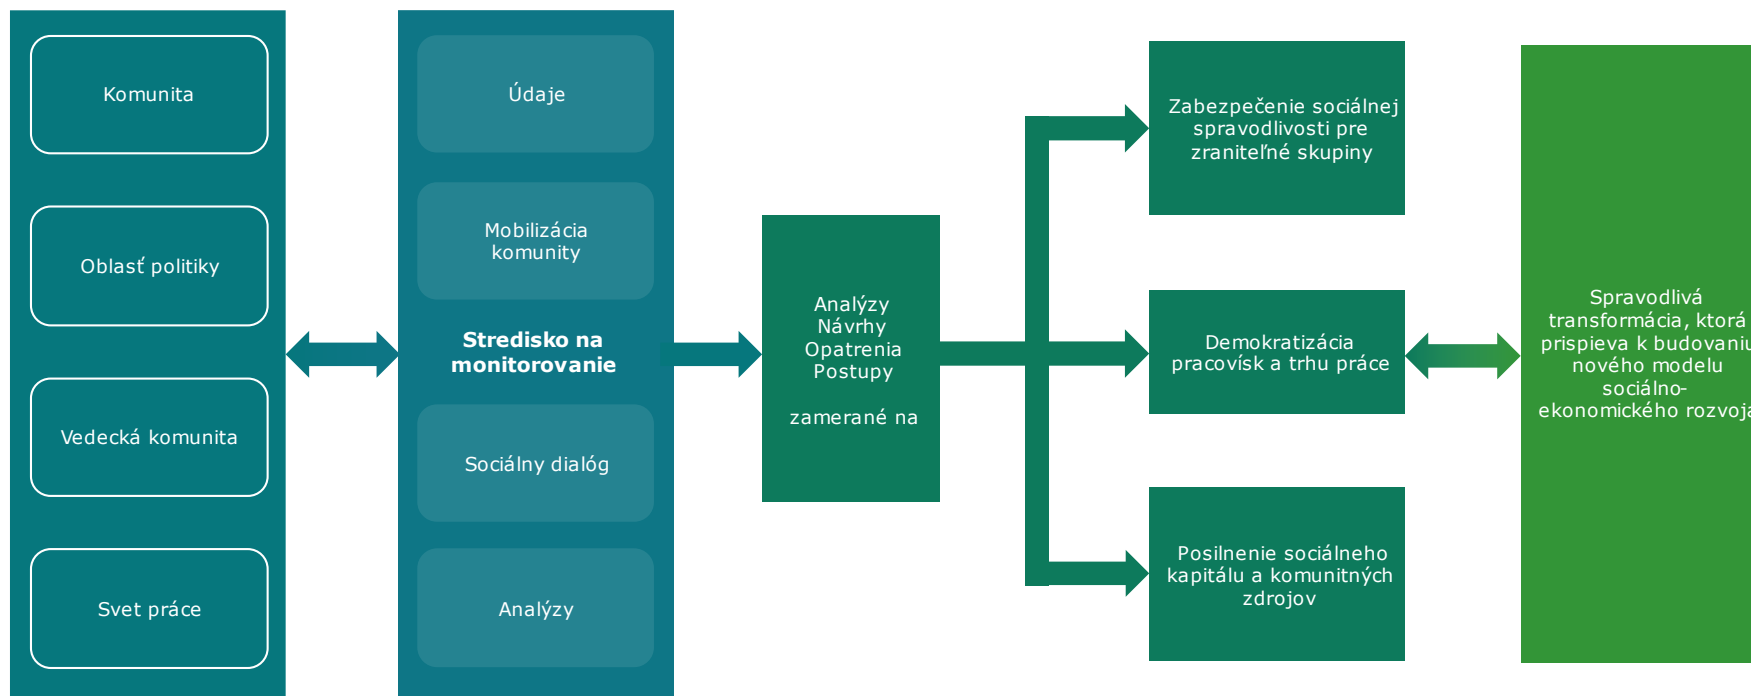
Komunita

Oblasť politiky

Vedecká komunita

Svet práce

Údaje

Mobilizácia komunity

Stredisko na monitorovanie

Sociálny dialóg

Analýzy

Analýzy
Návrhy
Opatrenia
Postupy

zamerané na

Zabezpečenie sociálnej spravodlivosti pre zraniteľné skupiny

Demokratizácia pracovísk a trhu práce

Posilnenie sociálneho kapitálu a komunitných zdrojov

Spravodlivá transformácia, ktorá prispieva k budovaniu nového modelu sociálno-ekonomického rozvoja